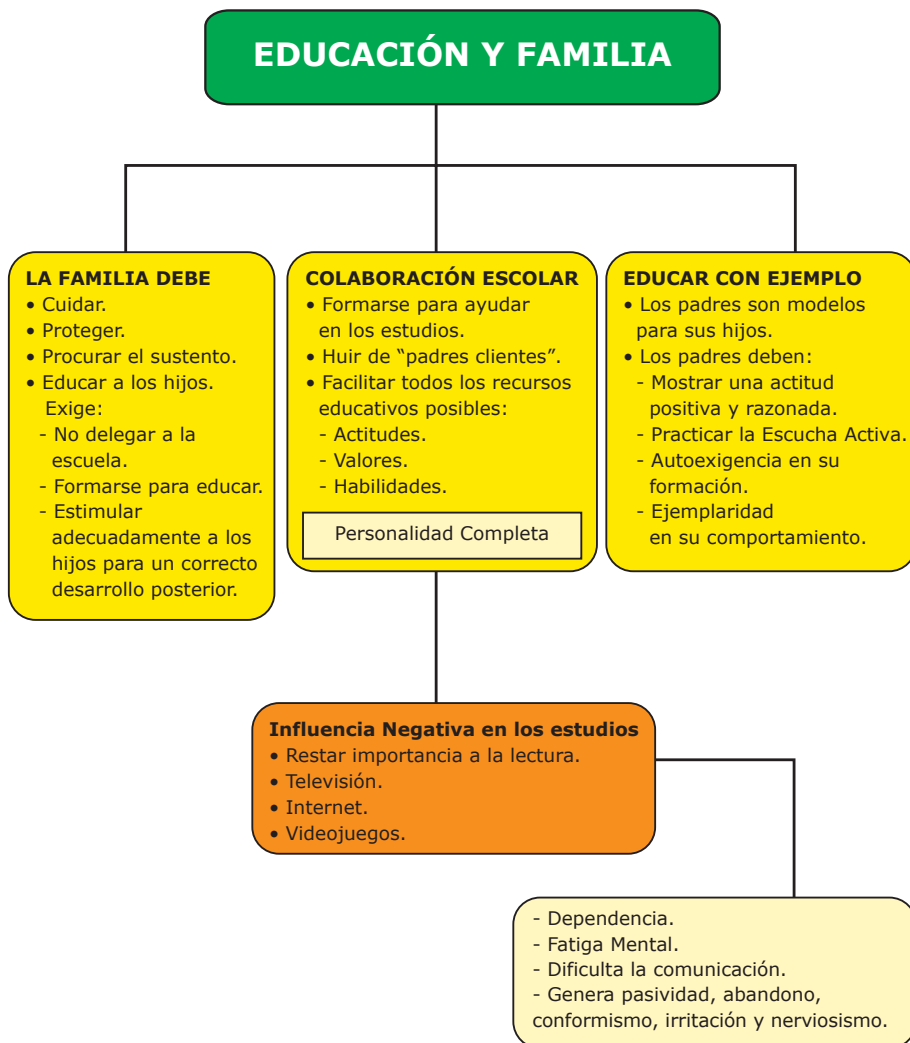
EDUCACIÓN Y FAMILIA

LA FAMILIA DEBE
• Cuidar.
• Proteger.
• Procurar el sustento.
• Educar a los hijos.
Exige:
- No delegar a la escuela.
- Formarse para educar.
- Estimular adecuadamente a los hijos para un correcto desarrollo posterior.

COLABORACIÓN ESCOLAR
• Formarse para ayudar en los estudios.
• Huir de "padres clientes".
• Facilitar todos los recursos educativos posibles:
- Actitudes.
- Valores.
- Habilidades.

Personalidad Completa

EDUCAR CON EJEMPLO
• Los padres son modelos para sus hijos.
• Los padres deben:
- Mostrar una actitud positiva y razonada.
- Practicar la Escucha Activa.
- Autoexigencia en su formación.
- Ejemplaridad en su comportamiento.

Influencia Negativa en los estudios
• Restar importancia a la lectura.
• Televisión.
• Internet.
• Videojuegos.

- Dependencia.
- Fatiga Mental.
- Dificulta la comunicación.
- Genera pasividad, abandono, conformismo, irritación y nerviosismo.